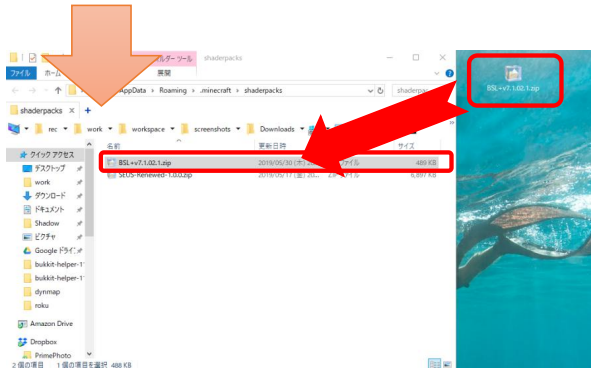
ファイル ホーム
フォルダー ツール
展開
shaderpacks
AppData › Roaming › .minecraft › shaderpacks
shaderpacks
shaderpacks +
rec › work › workspace › screenshots › Downloads
クイック アクセス
デスクトップ
work
ダウンロード
ドキュメント
Shadow
ピクチャ
Google ドライブ
bukkit-helper-1
bukkit-helper-1
dynmap
roku
Amazon Drive
Dropbox
PrimePhoto
名前
更新日時
サイズ
BSL+v7.1.02.1.zip
2019/05/30 (木) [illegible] ファイル
486 KB
SEUS-Renewed-1.0.0.zip
2019/05/17 (金) 20...
6,897 KB
BSL+v7.1.02.1.zip
2 個の項目 1 個の項目を選択 486 KB